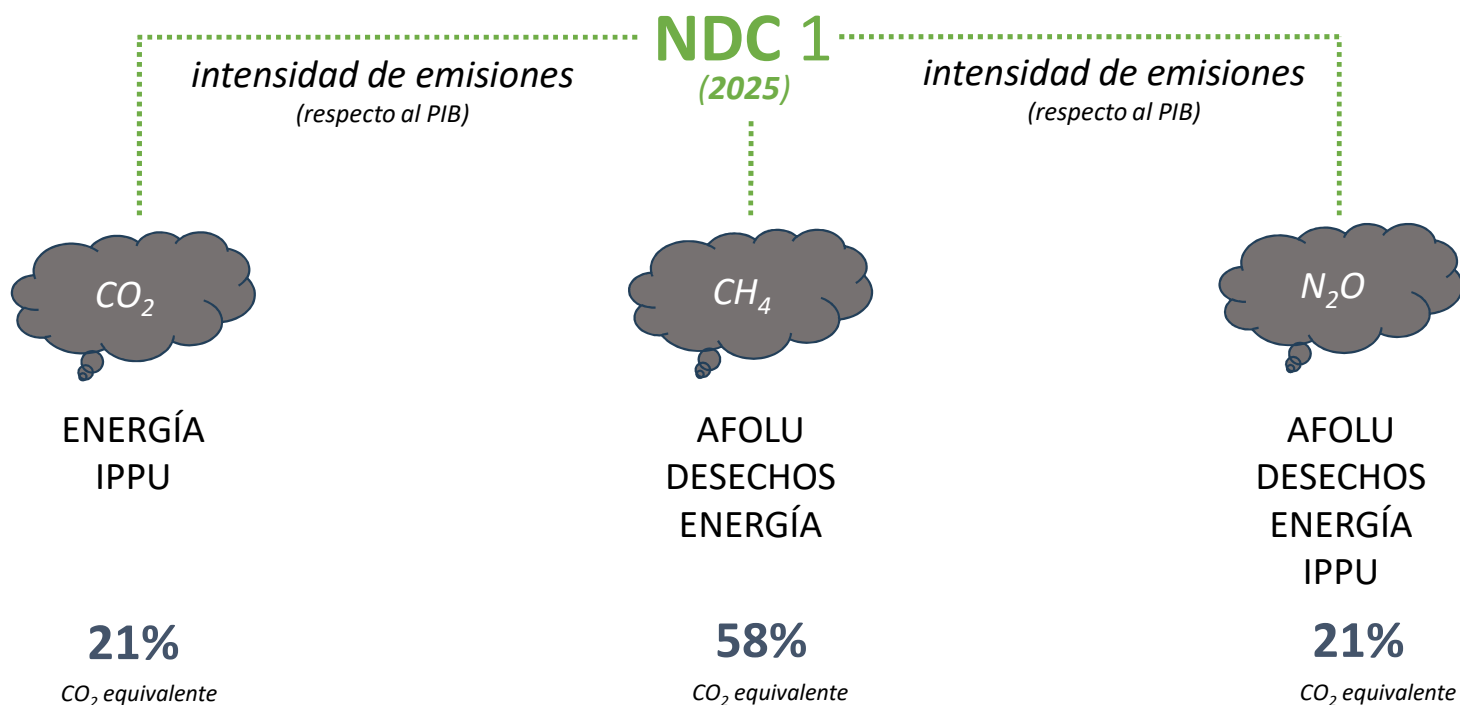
NDC 1
(2025)

intensidad de emisiones
(respecto al PIB)

intensidad de emisiones
(respecto al PIB)

$CO_2$

$CH_4$

$N_2O$

ENERGÍA
IPPU

AFOLU
DESECHOS
ENERGÍA

AFOLU
DESECHOS
ENERGÍA
IPPU

21%
$CO_2$ equivalente

58%
$CO_2$ equivalente

21%
$CO_2$ equivalente